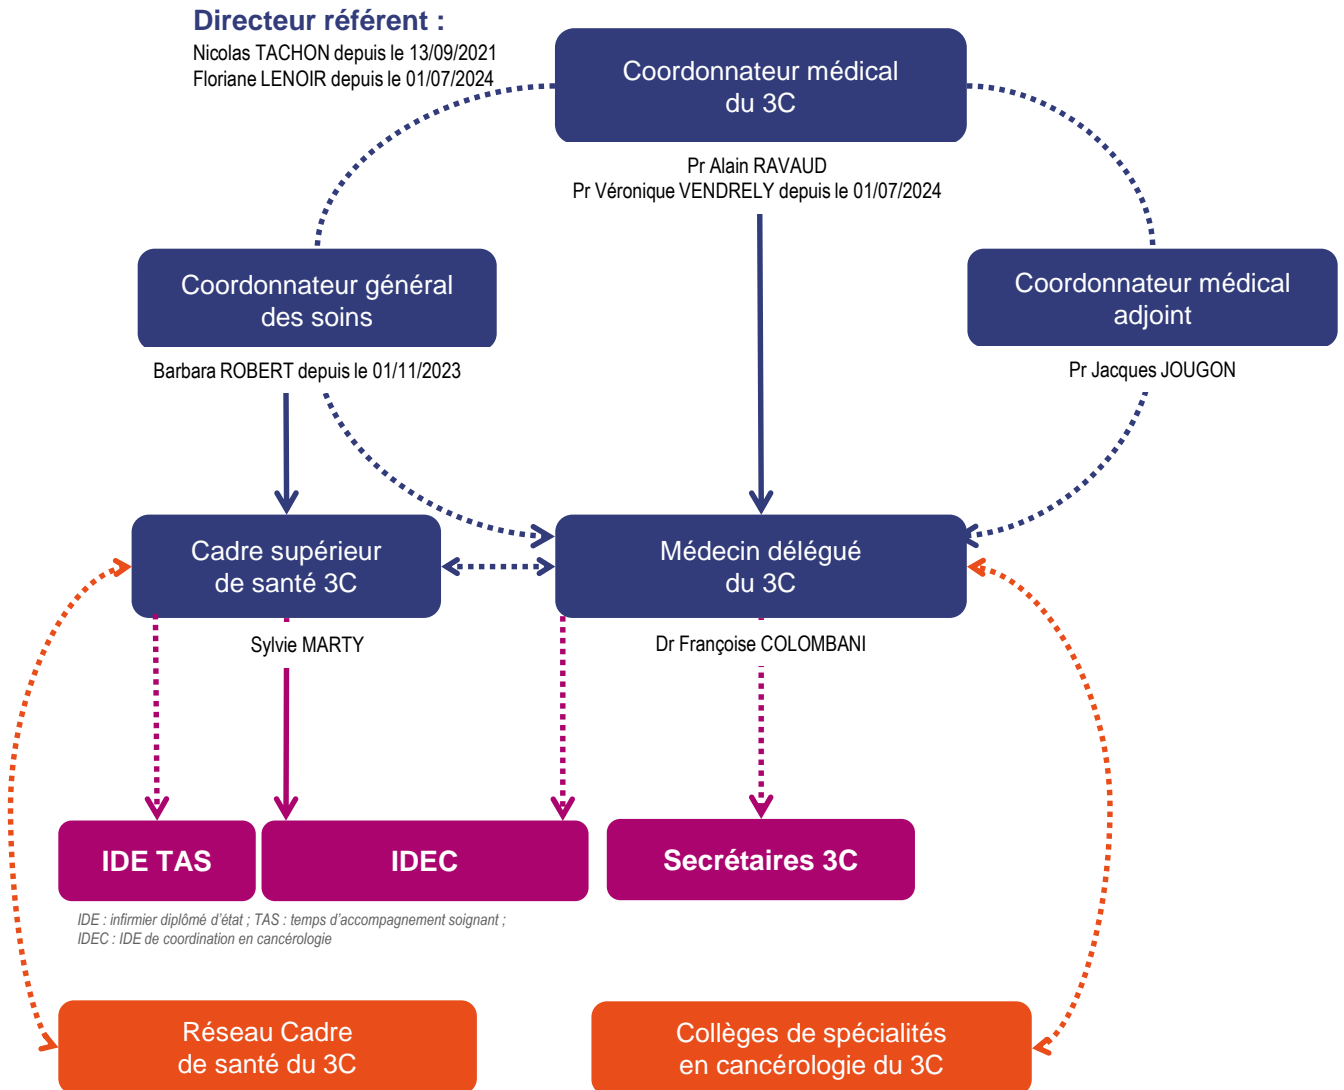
Directeur référent :
Nicolas TACHON depuis le 13/09/2021
Floriane LENOIR depuis le 01/07/2024

Coordonnateur médical du 3C

Pr Alain RAVAUD
Pr Véronique VENDRELY depuis le 01/07/2024

Coordonnateur général des soins

Barbara ROBERT depuis le 01/11/2023

Coordonnateur médical adjoint

Pr Jacques JOUGON

Cadre supérieur de santé 3C

Sylvie MARTY

Médecin délégué du 3C

Dr Françoise COLOMBANI

IDE TAS

IDEC

Secrétaires 3C

IDE : infirmier diplômé d'état ; TAS : temps d'accompagnement soignant ;
IDEC : IDE de coordination en cancérologie

Réseau Cadre de santé du 3C

Collèges de spécialités en cancérologie du 3C